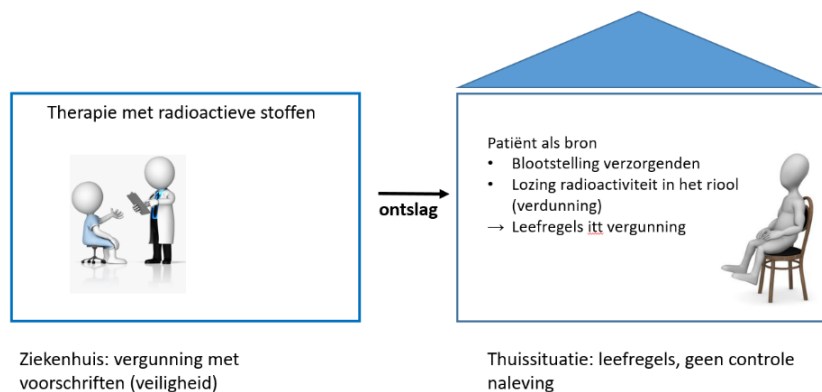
Therapie met radioactieve stoffen

ontslag

Patiënt als bron
• Blootstelling verzorgenden
• Lozing radioactiviteit in het riool (verdunning)
→ Leefregels itt vergunning

Ziekenhuis: vergunning met voorschriften (veiligheid)

Thuissituatie: leefregels, geen controle naleving